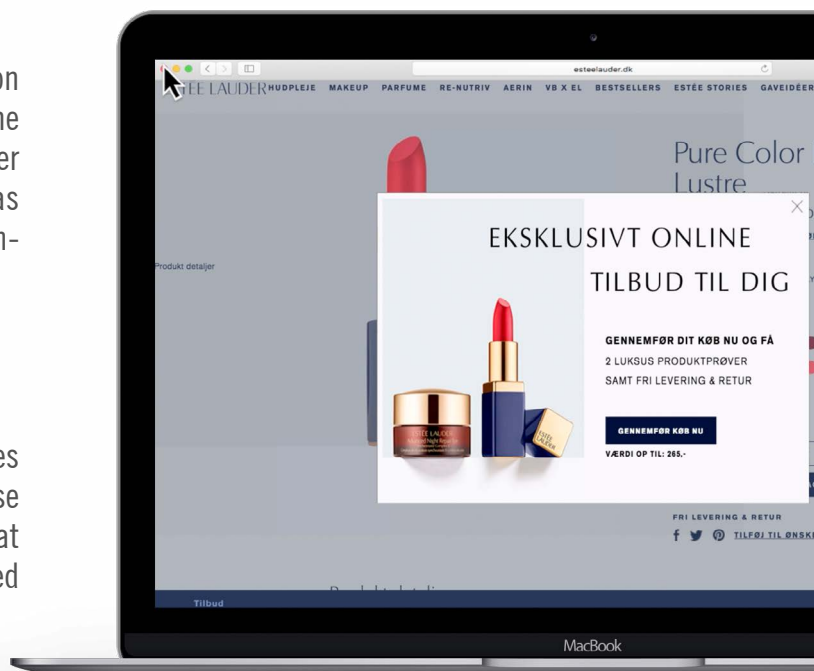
on
ne
er
as
n-

es
se
at
ed

esteelauder.dk

EE LAUDER HUDPLEJE MAKEUP PARFUME RE-NUTRIV AERIN VB X EL BESTSELLERS ESTÉE STORIES GAVEIDÉER

Pure Color Lustre

Produkt detaljer

EKSKLUSIVT ONLINE
TILBUD TIL DIG

GENNEMFØR DIT KØB NU OG FÅ
2 LUKSUS PRODUKTPRØVER
SAMT FRI LEVERING & RETUR

GENNEMFØR KØB NU

VÆRDI OP TIL: 265,-

FRI LEVERING & RETUR

TILFØJ TIL ØNSK

Tilbud

MacBook